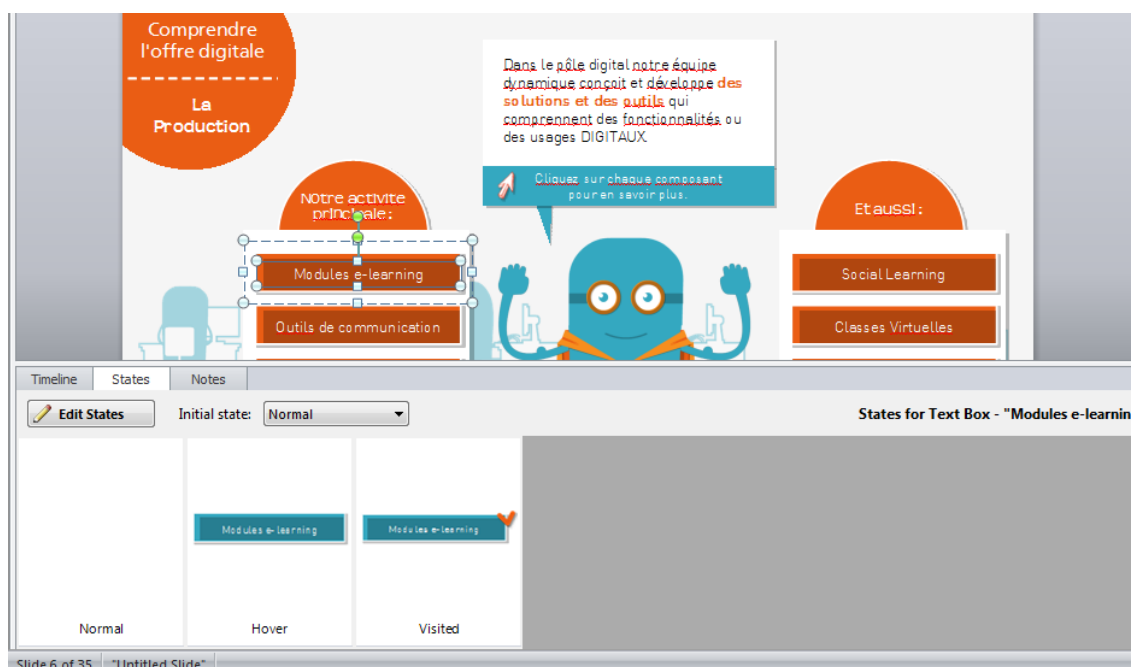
Comprendre l'offre digitale

La Production

Dans le pôle digital notre équipe dynamique conçoit et développe des solutions et des outils qui comprennent des fonctionnalités ou des usages DIGITAUX.

Cliquez sur chaque composant pour en savoir plus.

Notre activité principale :

Modules e-learning

Outils de communication

Et aussi :

Social Learning

Classes Virtuelles

Timeline | States | Notes

Edit States

Initial state: Normal

States for Text Box - "Modules e-learnin

Modules e-learning

Modules e-learning

Normal

Hover

Visited

Slide 6 of 35 "Untitled Slide"